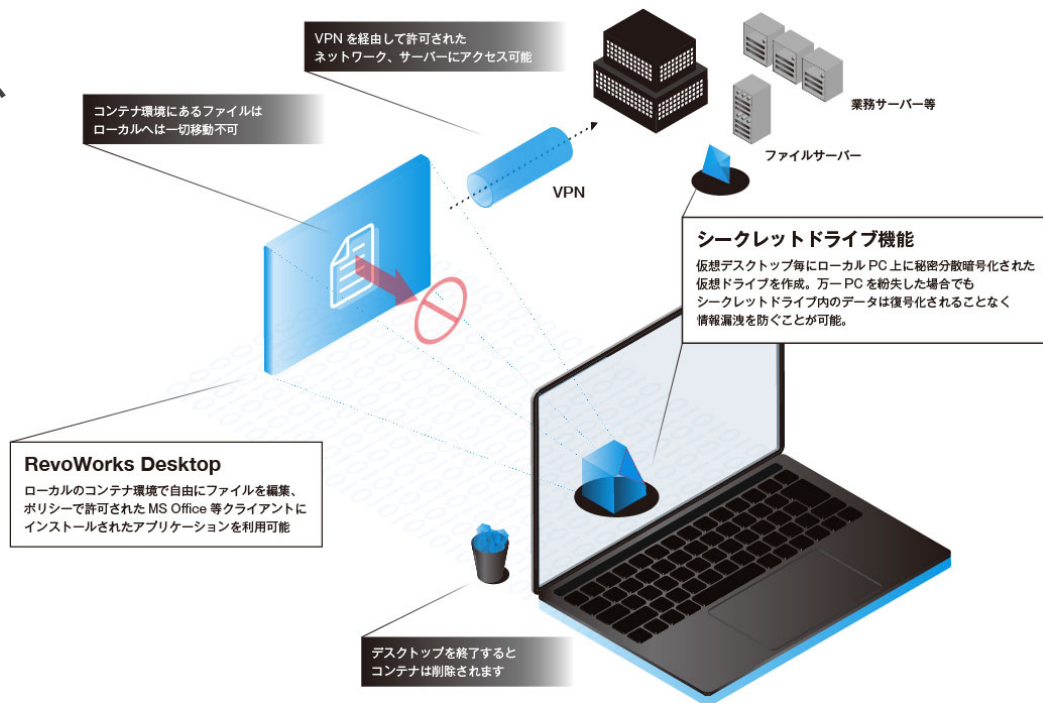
VPN を経由して許可された
ネットワーク、サーバーにアクセス可能

コンテナ環境にあるファイルは
ローカルへは一切移動不可

業務サーバー等

ファイルサーバー

VPN

シークレットドライブ機能

仮想デスクトップ毎にローカル PC 上に秘密分散暗号化された仮想ドライブを作成。万一 PC を紛失した場合でもシークレットドライブ内のデータは復号化されることなく情報漏洩を防ぐことが可能。

RevoWorks Desktop

ローカルのコンテナ環境で自由にファイルを編集、ポリシーで許可された MS Office 等クライアントにインストールされたアプリケーションを利用可能

デスクトップを終了すると
コンテナは削除されます